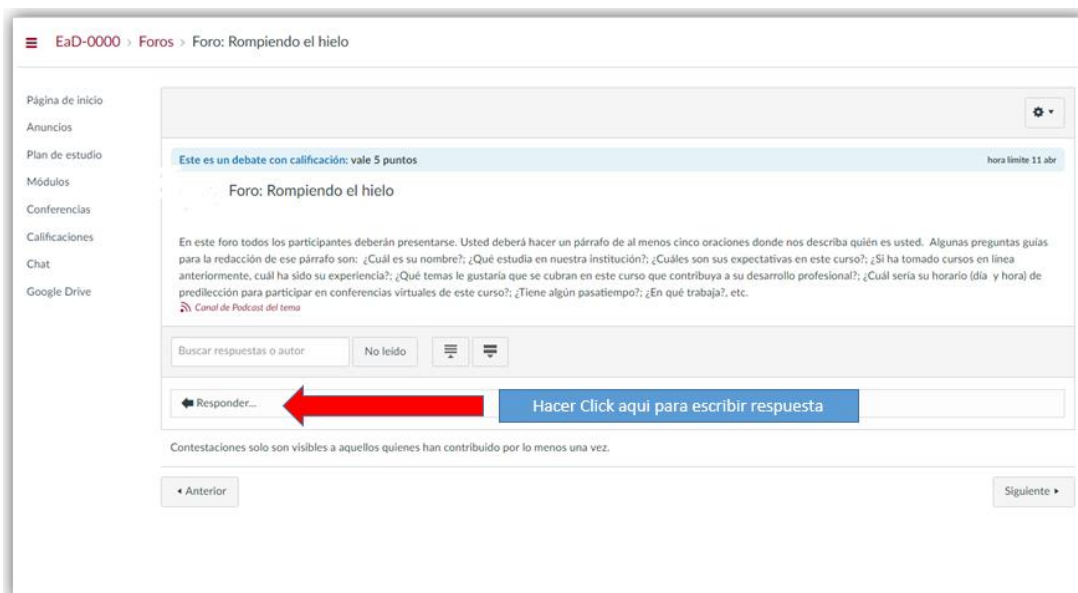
EaD-0000 › Foros › Foro: Rompiendo el hielo

Página de inicio
Anuncios
Plan de estudio
Módulos
Conferencias
Calificaciones
Chat
Google Drive

Este es un debate con calificación: vale 5 puntos

hora límite 11 abr

Foro: Rompiendo el hielo

En este foro todos los participantes deberán presentarse. Usted deberá hacer un párrafo de al menos cinco oraciones donde nos describa quién es usted. Algunas preguntas guías para la redacción de ese párrafo son: ¿Cuál es su nombre?; ¿Qué estudia en nuestra institución?; ¿Cuáles son sus expectativas en este curso?; ¿Si ha tomado cursos en línea anteriormente, cuál ha sido su experiencia?; ¿Qué temas le gustaría que se cubran en este curso que contribuya a su desarrollo profesional?; ¿Cuál sería su horario (día y hora) de predilección para participar en conferencias virtuales de este curso?; ¿Tiene algún pasatiempo?; ¿En qué trabaja?, etc.

Canal de Podcast del tema

Buscar respuestas o autor

No leído

Responder...

Hacer Click aqui para escribir respuesta

Contestaciones solo son visibles a aquellos quienes han contribuido por lo menos una vez.

◂ Anterior

Siguiente ▸